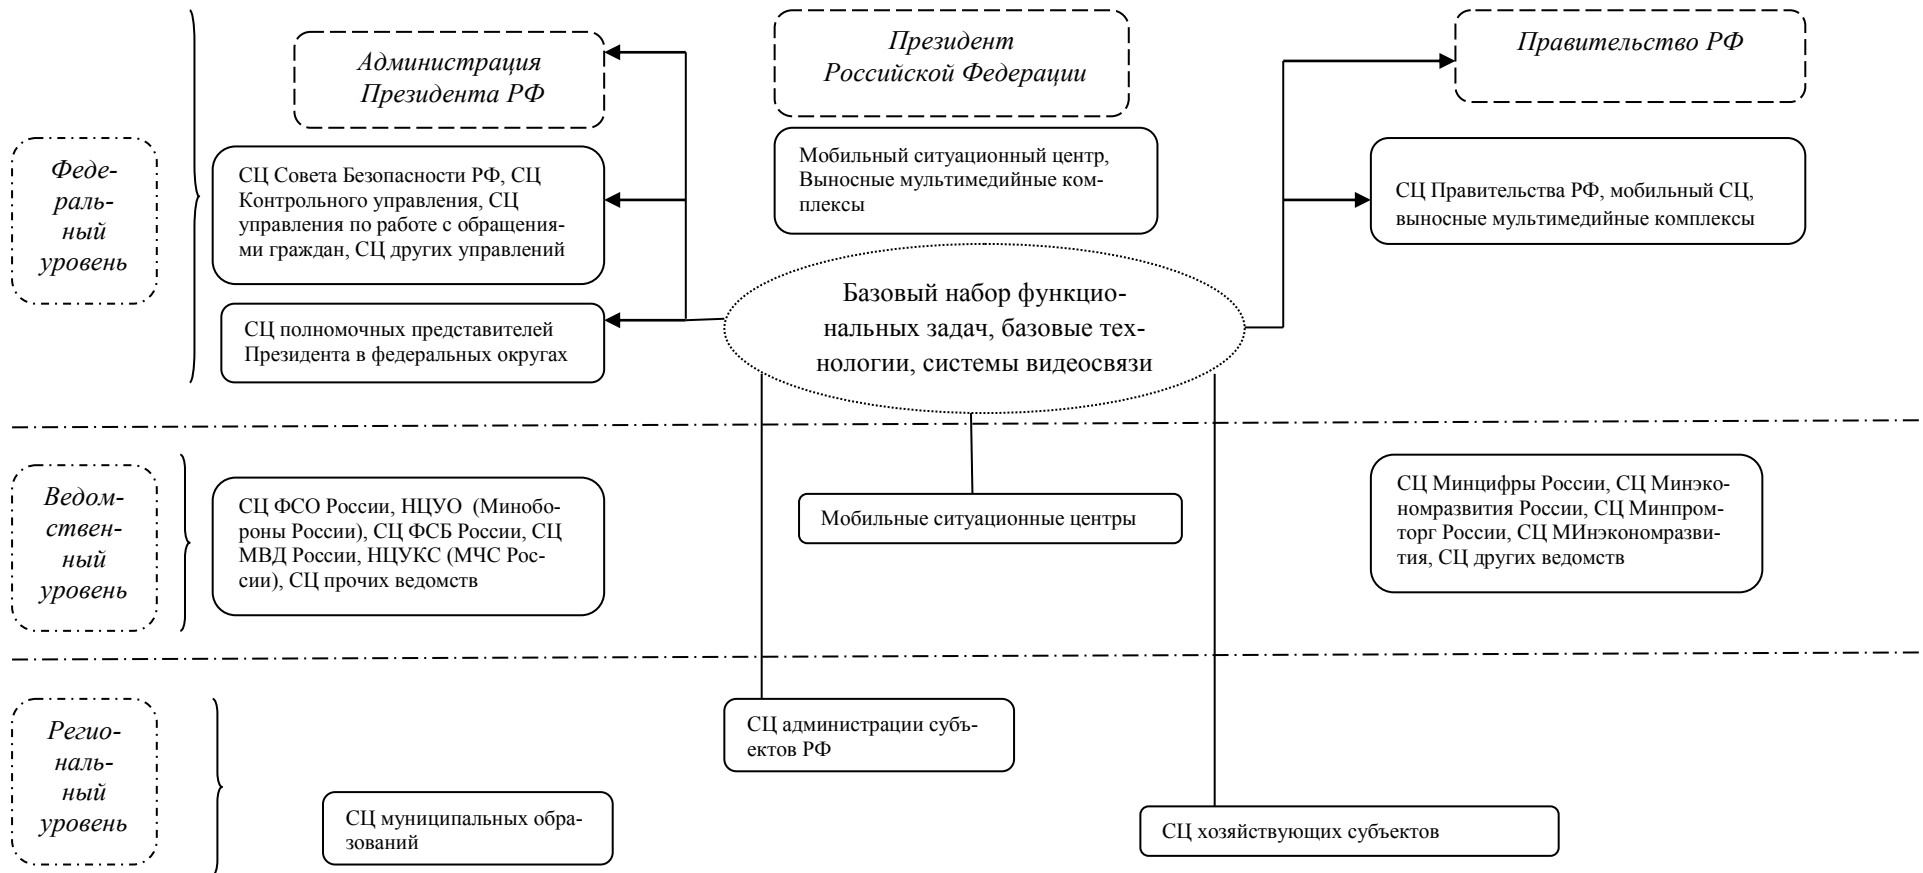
Федеральный уровень

Администрация Президента РФ

Президент Российской Федерации

Правительство РФ

СЦ Совета Безопасности РФ, СЦ Контрольного управления, СЦ управления по работе с обращениями граждан, СЦ других управлений

Мобильный ситуационный центр, Выносные мультимедийные комплексы

СЦ Правительства РФ, мобильный СЦ, выносные мультимедийные комплексы

СЦ полномочных представителей Президента в федеральных округах

Базовый набор функциональных задач, базовые технологии, системы видеосвязи

Ведомственный уровень

СЦ ФСО России, НЦУО (Минобороны России), СЦ ФСБ России, СЦ МВД России, НЦУКС (МЧС России), СЦ прочих ведомств

Мобильные ситуационные центры

СЦ Минцифры России, СЦ Минэкономразвития России, СЦ Минпромторг России, СЦ МИнэкономразвития, СЦ других ведомств

Региональный уровень

СЦ администрации субъектов РФ

СЦ муниципальных образований

СЦ хозяйствующих субъектов